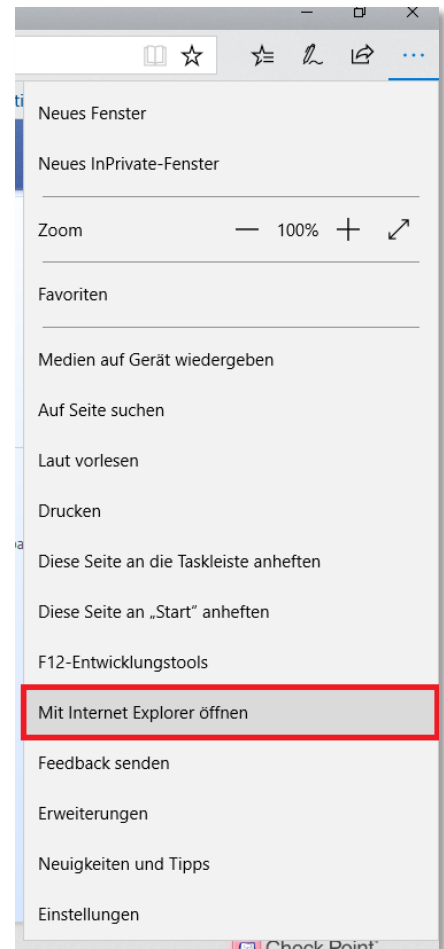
Neues Fenster

Neues InPrivate-Fenster

Zoom — 100% +

Favoriten

Medien auf Gerät wiedergeben

Auf Seite suchen

Laut vorlesen

Drucken

Diese Seite an die Taskleiste anheften

Diese Seite an „Start" anheften

F12-Entwicklungstools

Mit Internet Explorer öffnen

Feedback senden

Erweiterungen

Neuigkeiten und Tipps

Einstellungen

Check Point